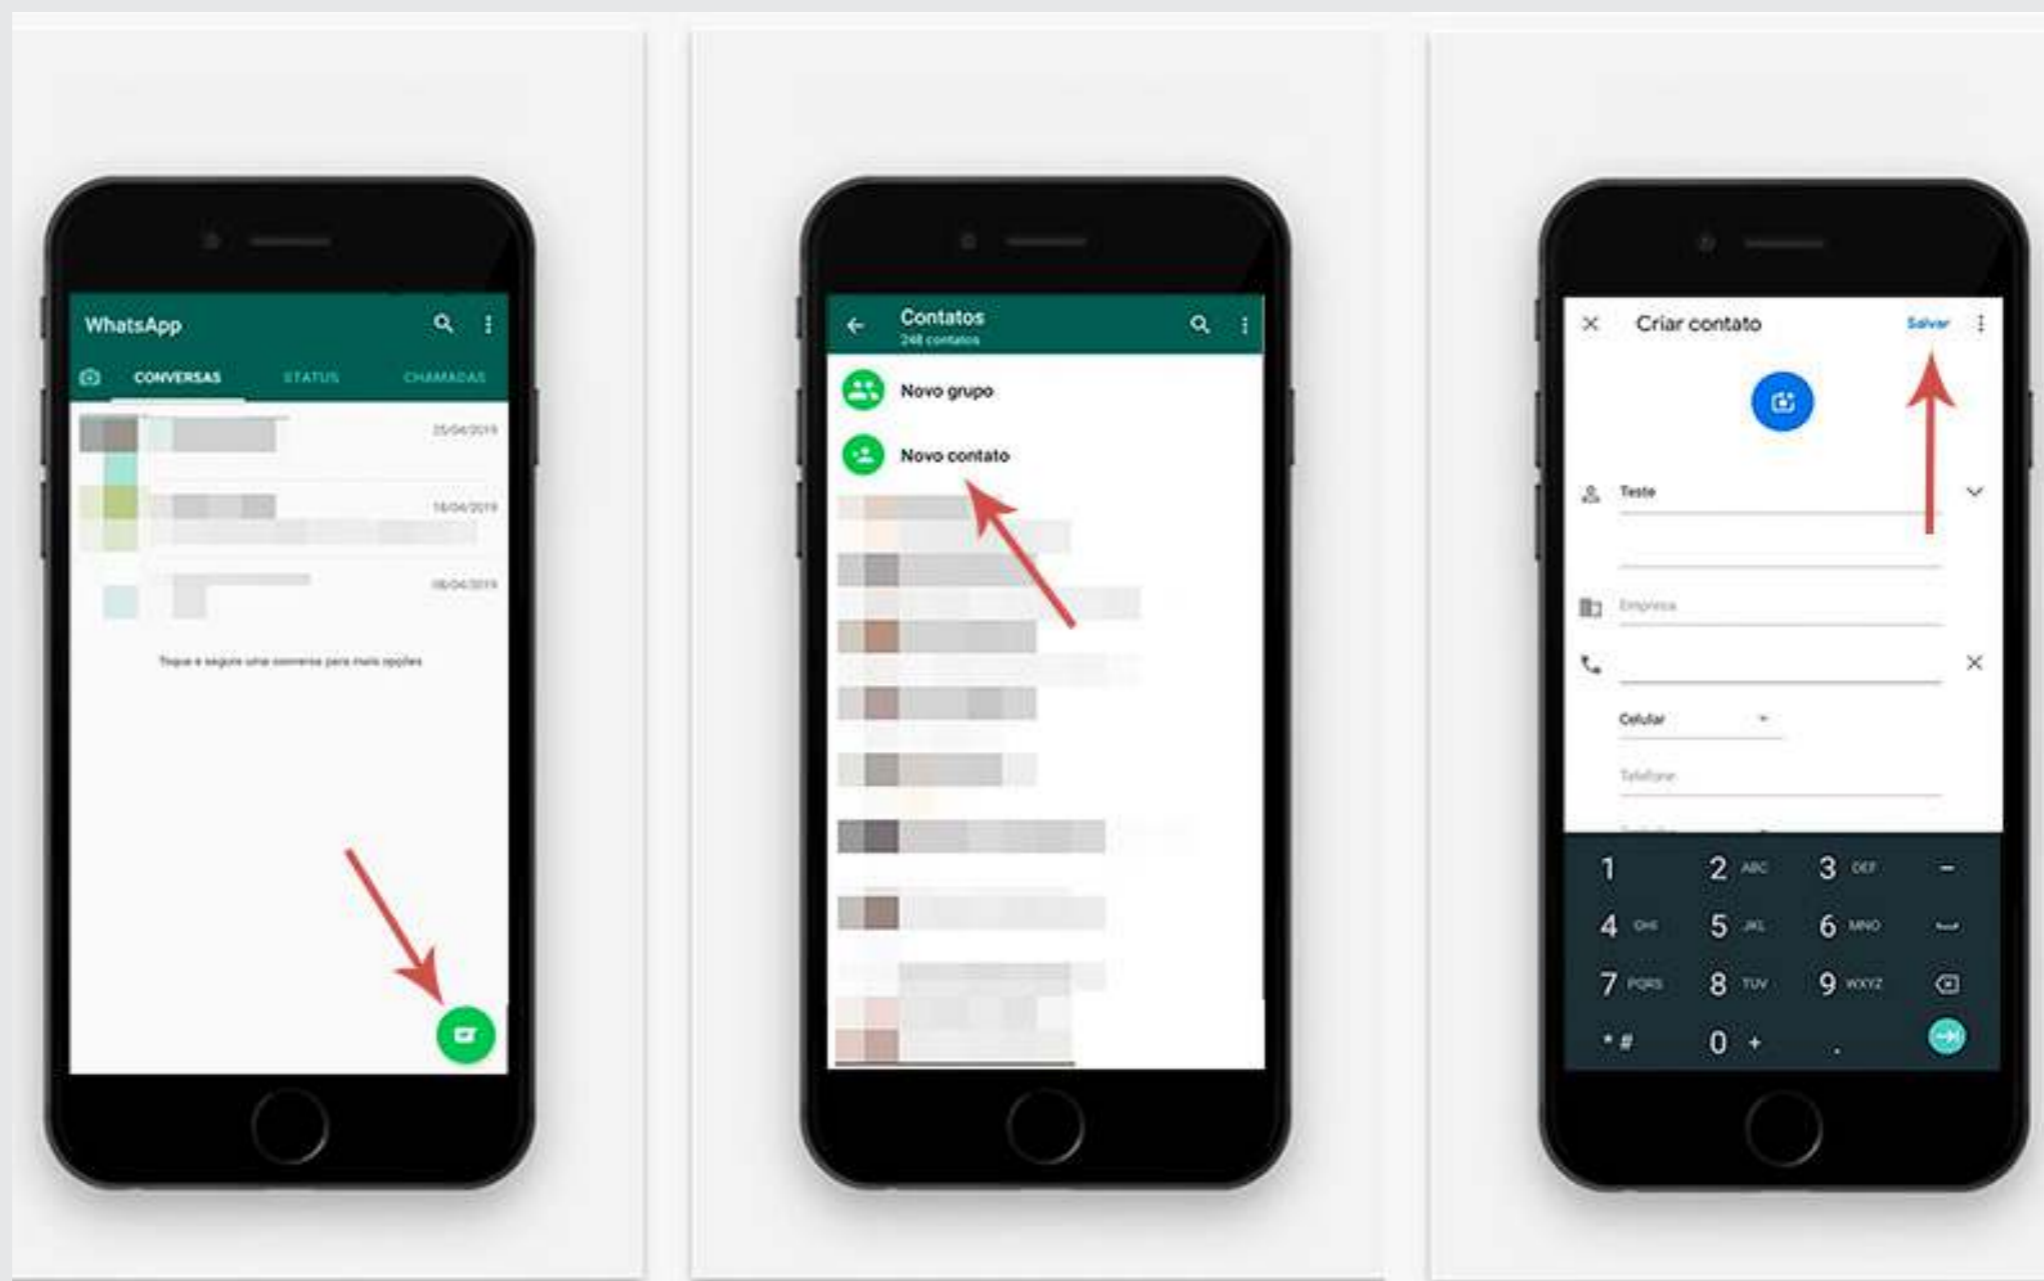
WhatsApp

CONVERSAS STATUS CHAMADAS

25/04/2019

16/04/2019

08/04/2019

Toque e segure uma conversa para mais opções

Contatos
248 contatos

Novo grupo

Novo contato

Criar contato Salvar

Teste

Empresa

Celular

Telefone

1 2 ABC 3 DEF -
4 GHI 5 JKL 6 MNO
7 PQRS 8 TUV 9 WXYZ
* # 0 + .